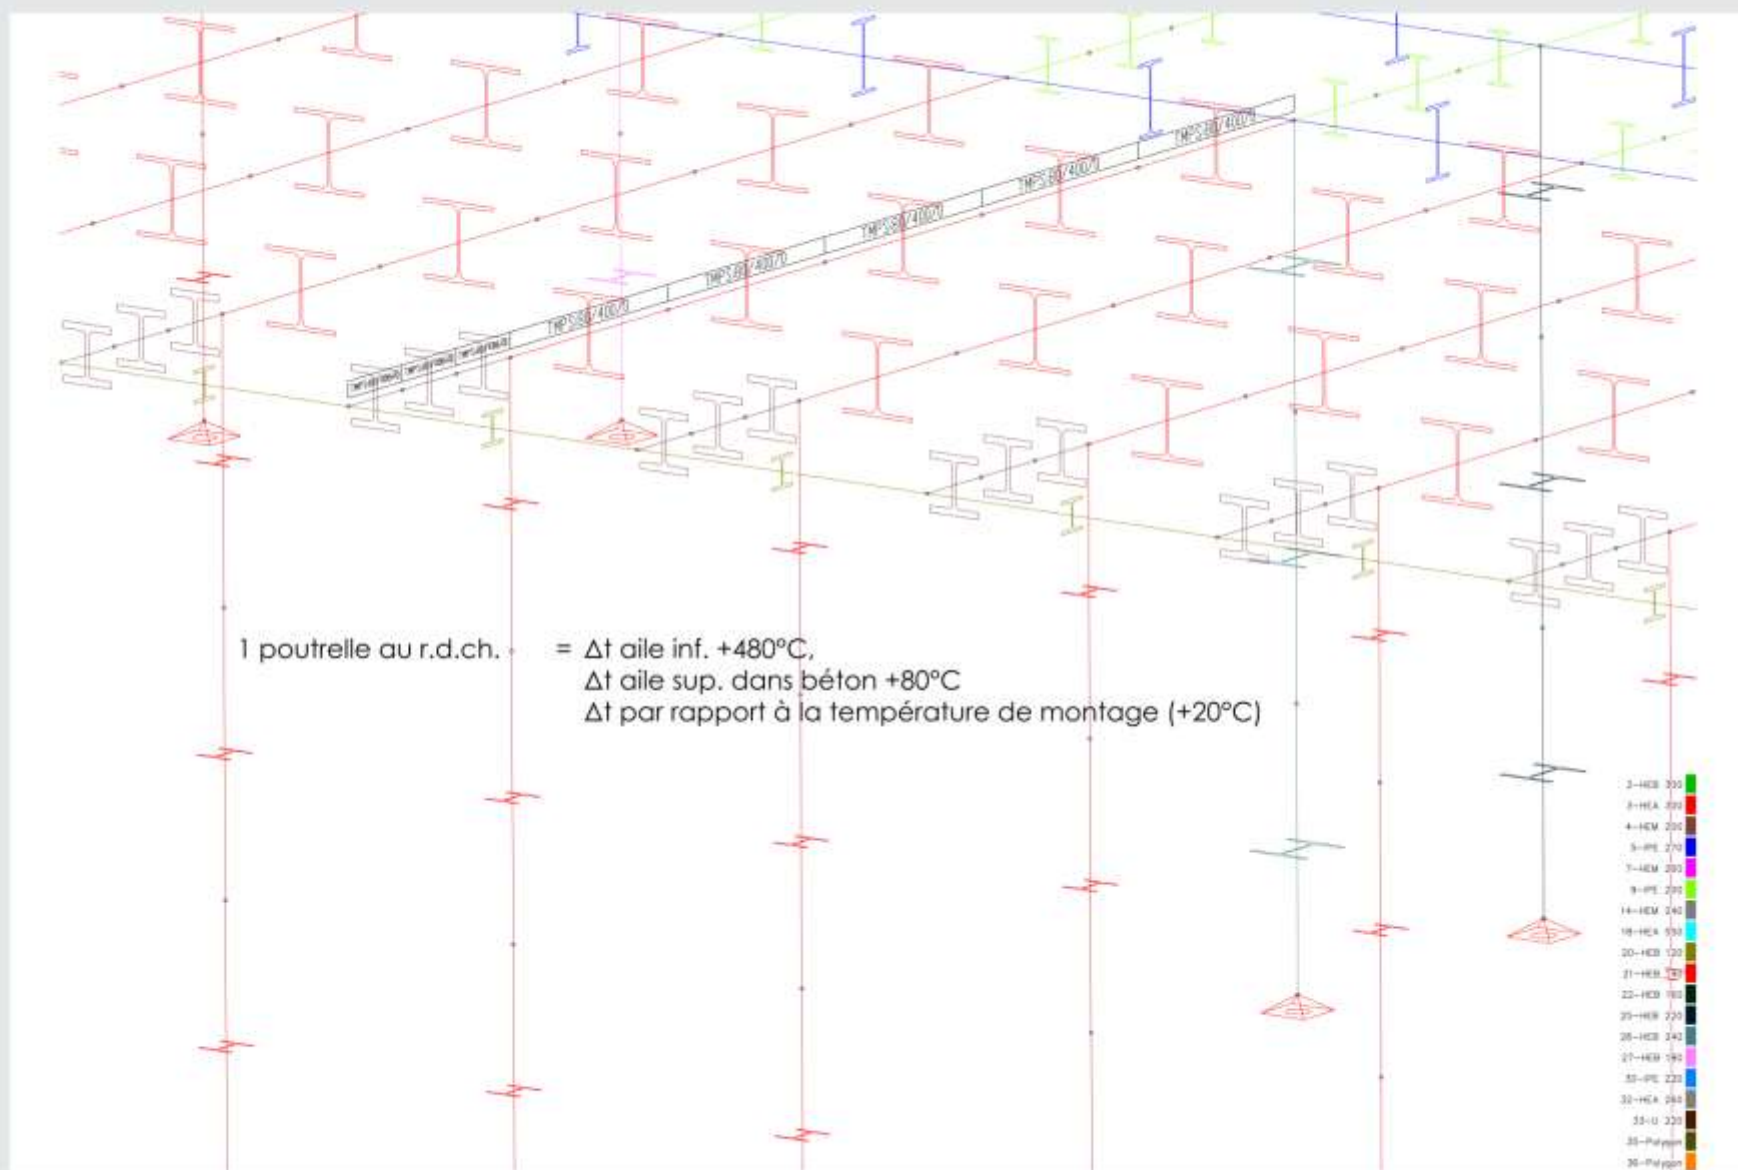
TMPS80/400/70

TMPS80/400/70

TMPS80/400/70

TMPS80/400/70

TMPS80/400/70

TMPS80/400/70

1 poutrelle au r.d.ch. = Δt aile inf. +480°C,
Δt aile sup. dans béton +80°C
Δt par rapport à la température de montage (+20°C)

2—HEB 300
3—HEA 300
4—HEM 200
5—IPE 270
7—HEM 260
9—IPE 200
14—HEM 240
18—HEA 550
20—HEB 120
21—HEB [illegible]
22—HEB 160
25—HEB 220
26—HEB 240
27—HEB 180
30—IPE 220
32—HEA 260
33—U 220
35—Polygon
36—Polygon